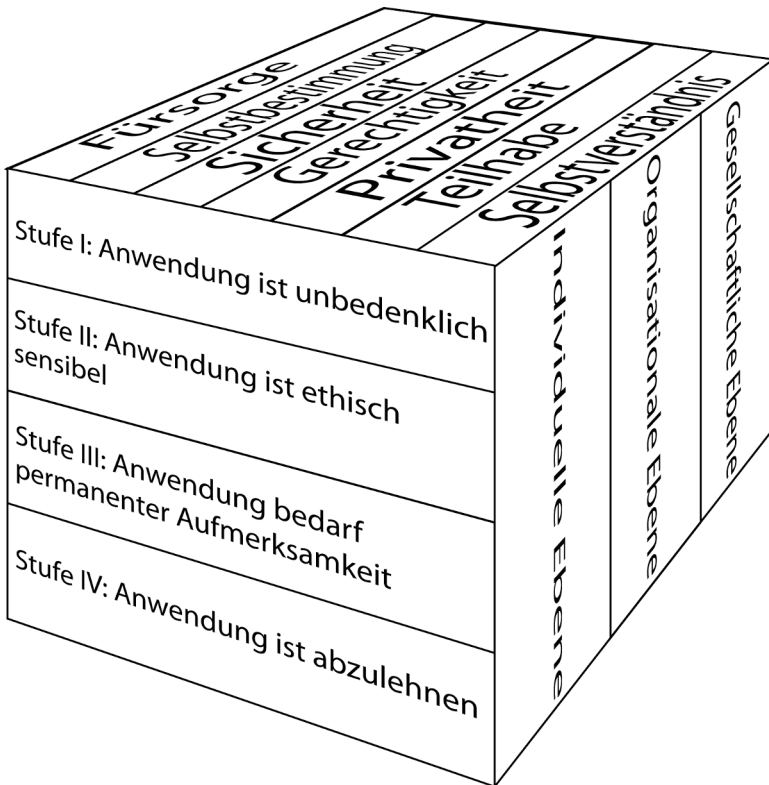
Fürsorge
Selbstbestimmung
Sicherheit
Gerechtigkeit
Privatheit
Teilhabe
Selbstverständnis

Stufe I: Anwendung ist unbedenklich

Stufe II: Anwendung ist ethisch sensibel

Stufe III: Anwendung bedarf permanenter Aufmerksamkeit

Stufe IV: Anwendung ist abzulehnen

Individuelle Ebene
Organisationale Ebene
Gesellschaftliche Ebene